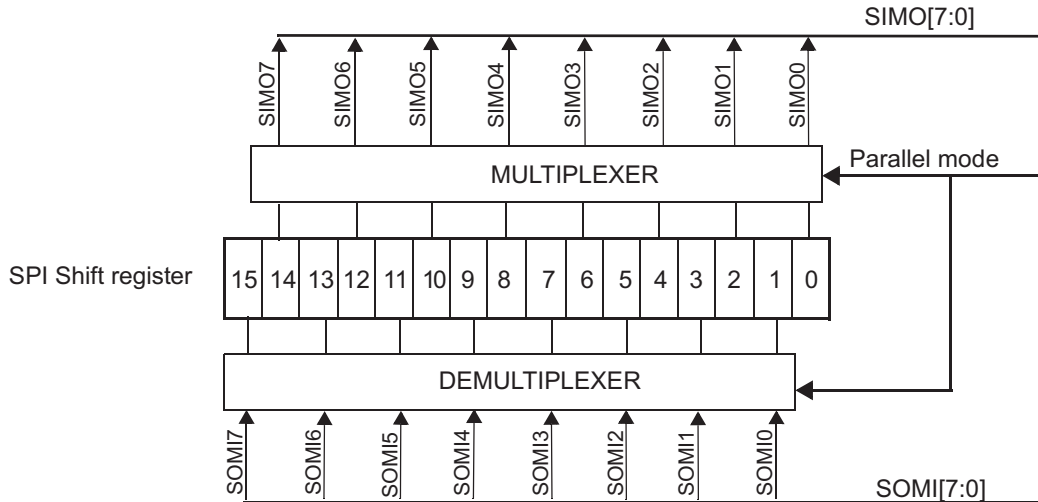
SIMO[7:0]

SIMO7 SIMO6 SIMO5 SIMO4 SIMO3 SIMO2 SIMO1 SIMO0

MULTIPLEXER

Parallel mode

SPI Shift register

| 15 | 14 | 13 | 12 | 11 | 10 | 9 | 8 | 7 | 6 | 5 | 4 | 3 | 2 | 1 | 0 |
|---|---|---|---|---|---|---|---|---|---|---|---|---|---|---|---|

DEMULTIPLEXER

SOMI7 SOMI6 SOMI5 SOMI4 SOMI3 SOMI2 SOMI1 SOMI0

SOMI[7:0]